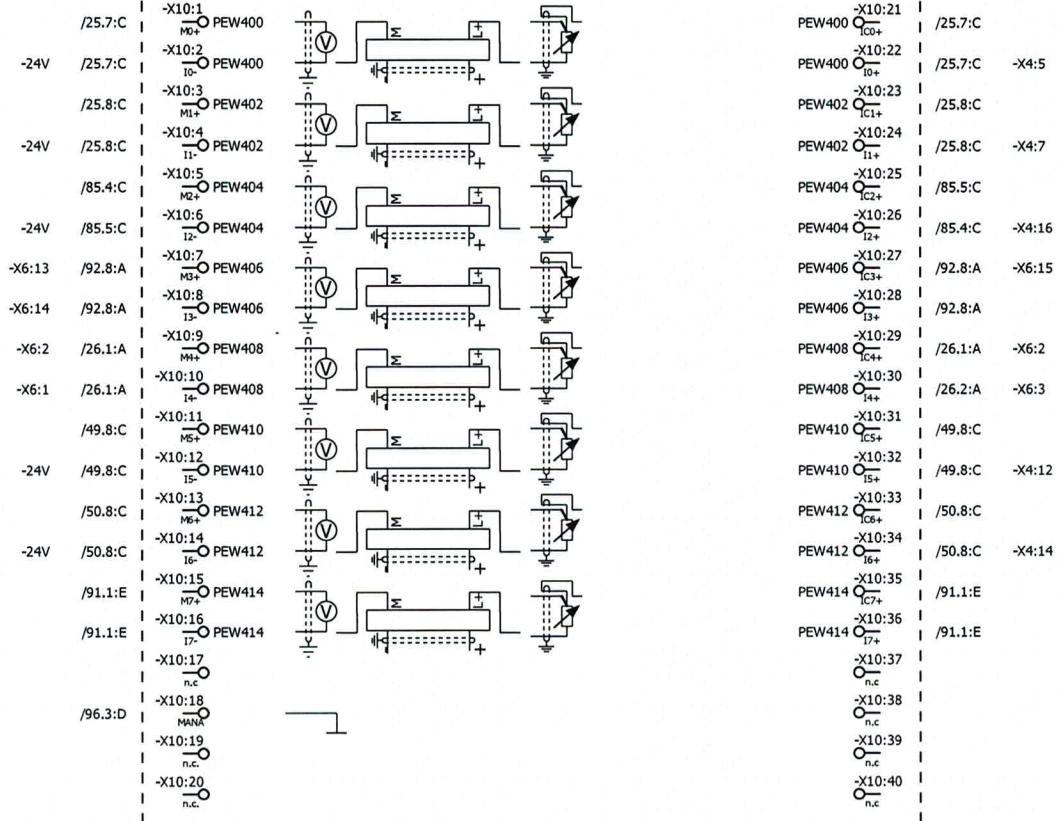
/25.7:C -X10:1 M0+ PEW400
-24V /25.7:C -X10:2 I0- PEW400
/25.8:C -X10:3 M1+ PEW402
-24V /25.8:C -X10:4 I1- PEW402
/85.4:C -X10:5 M2+ PEW404
-24V /85.5:C -X10:6 I2- PEW404
-X6:13 /92.8:A -X10:7 M3+ PEW406
-X6:14 /92.8:A -X10:8 I3- PEW406
-X6:2 /26.1:A -X10:9 M4+ PEW408
-X6:1 /26.1:A -X10:10 I4- PEW408
/49.8:C -X10:11 M5+ PEW410
-24V /49.8:C -X10:12 I5- PEW410
/50.8:C -X10:13 M6+ PEW412
-24V /50.8:C -X10:14 I6- PEW412
/91.1:E -X10:15 M7+ PEW414
/91.1:E -X10:16 I7- PEW414
-X10:17 n.c
/96.3:D -X10:18 MANA
-X10:19 n.c.
-X10:20 n.c.

V Σ L+ +
V Σ L+ +
V Σ L+ +
V Σ L+ +
V Σ L+ +
V Σ L+ +
V Σ L+ +
V Σ L+ +

PEW400 -X10:21 IC0+ /25.7:C
PEW400 -X10:22 I0+ /25.7:C -X4:5
PEW402 -X10:23 IC1+ /25.8:C
PEW402 -X10:24 I1+ /25.8:C -X4:7
PEW404 -X10:25 IC2+ /85.5:C
PEW404 -X10:26 I2+ /85.4:C -X4:16
PEW406 -X10:27 IC3+ /92.8:A -X6:15
PEW406 -X10:28 I3+ /92.8:A
PEW408 -X10:29 IC4+ /26.1:A -X6:2
PEW408 -X10:30 I4+ /26.2:A -X6:3
PEW410 -X10:31 IC5+ /49.8:C
PEW410 -X10:32 I5+ /49.8:C -X4:12
PEW412 -X10:33 IC6+ /50.8:C
PEW412 -X10:34 I6+ /50.8:C -X4:14
PEW414 -X10:35 IC7+ /91.1:E
PEW414 -X10:36 I7+ /91.1:E
-X10:37 n.c
-X10:38 n.c
-X10:39 n.c
-X10:40 n.c